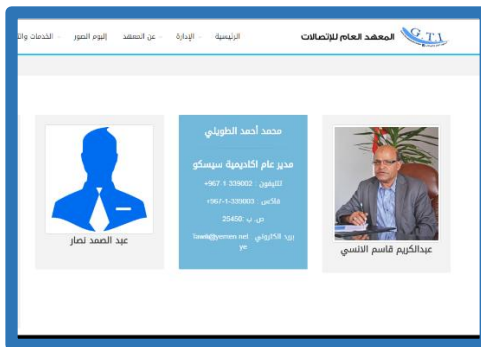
G.T.I المعهد العام للإتصالات

الرئيسية الإدارة عن المعهد إلبوم الصور الخدمات وال

محمد أحمد الطويلي

مدير عام اكاديمية سيسكو

التلفون: 339002-1-967+

فاكس: 339003-1-967+

ص. ب: 25450

بريد إلكتروني: Tawli@yemen.net.ye

عبدالكريم قاسم الانسي

عبد الصمد نصار